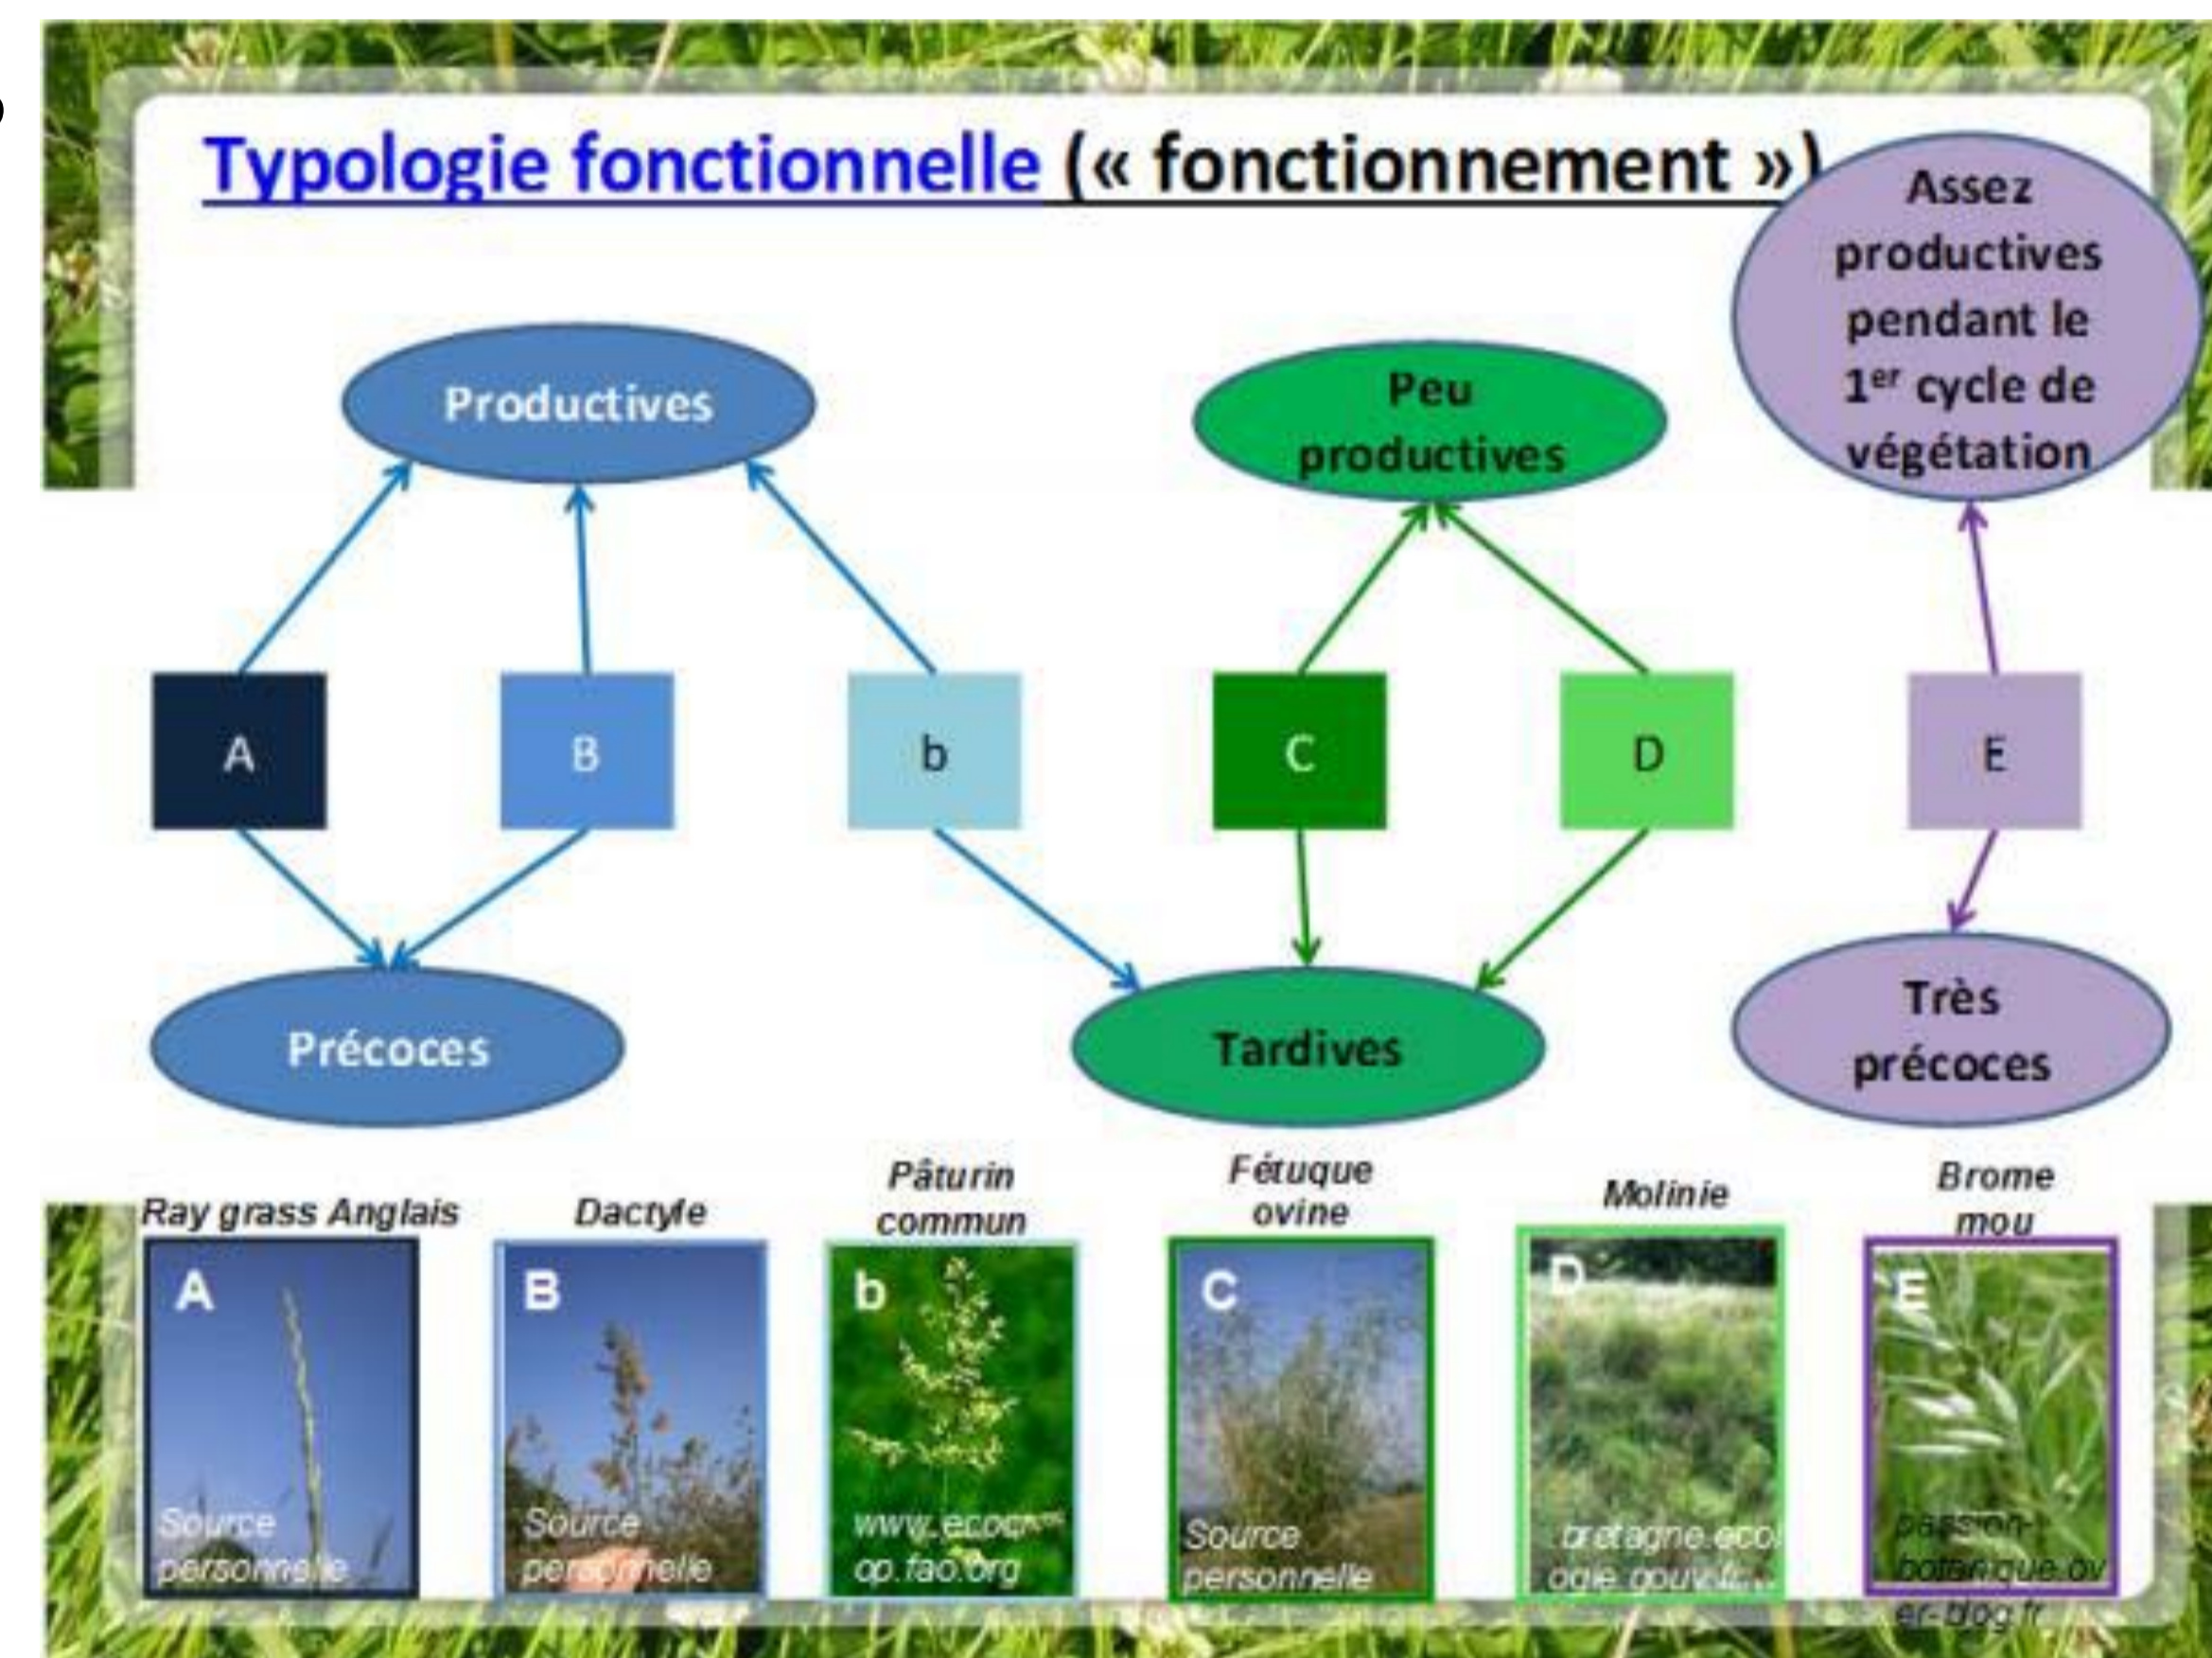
Typologie fonctionnelle (« fonctionnement »)

Assez productives pendant le 1$^{er}$ cycle de végétation

Productives

Peu productives

A
B
b
C
D
E

Précoces

Tardives

Très précoces

Ray grass Anglais
A
Source personnelle

Dactyle
B
Source personnelle

Pâturin commun
b
www.ecocr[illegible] op.fao.org

Fétuque ovine
C
Source personnelle

Molinie
D
bretagne.eco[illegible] ogie.gouv.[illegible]

Brome mou
E
passion-botanique.ov er-blog.fr